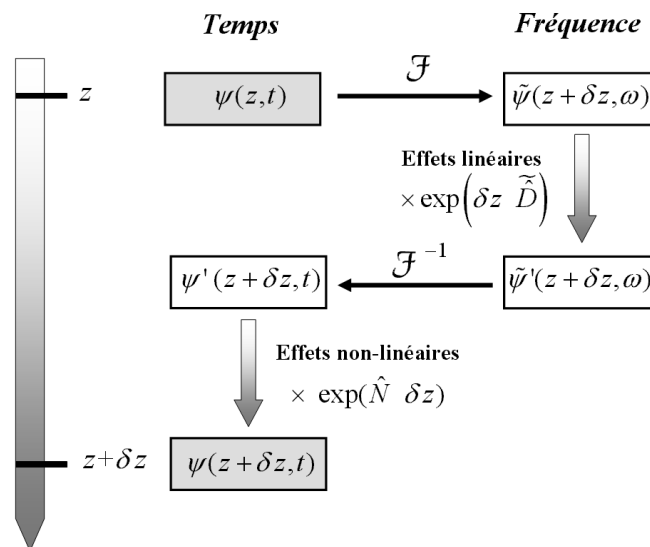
Temps

Fréquence

$z$

$\psi(z,t)$

$\mathcal{F}$

$\tilde{\psi}(z+\delta z,\omega)$

Effets linéaires

$\times \exp\left(\delta z \ \tilde{\hat{D}}\right)$

$\psi'(z+\delta z,t)$

$\mathcal{F}^{-1}$

$\tilde{\psi}'(z+\delta z,\omega)$

Effets non-linéaires

$\times \exp(\hat{N} \ \delta z)$

$z+\delta z$

$\psi(z+\delta z,t)$